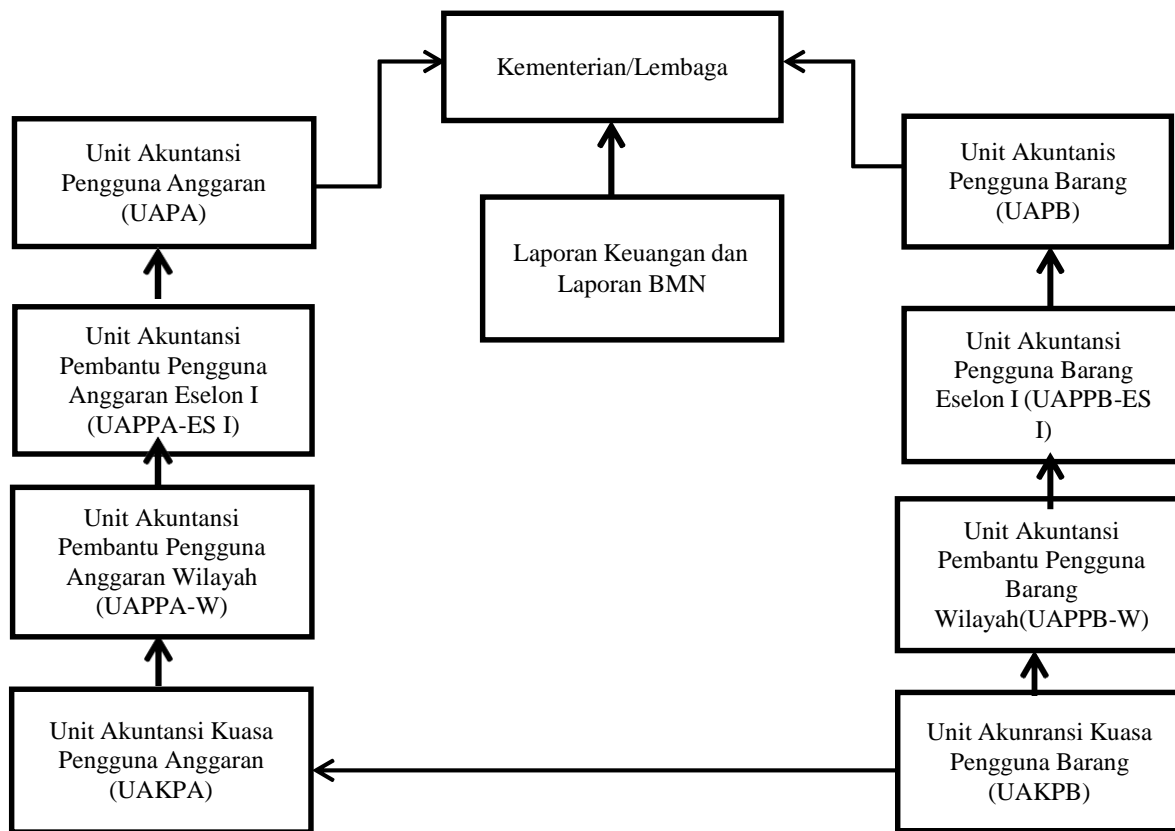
Kementerian/Lembaga

Unit Akuntansi Pengguna Anggaran (UAPA)

Laporan Keuangan dan Laporan BMN

Unit Akuntanis Pengguna Barang (UAPB)

Unit Akuntansi Pembantu Pengguna Anggaran Eselon I (UAPPA-ES I)

Unit Akuntansi Pengguna Barang Eselon I (UAPPB-ES I)

Unit Akuntansi Pembantu Pengguna Anggaran Wilayah (UAPPA-W)

Unit Akuntansi Pembantu Pengguna Barang Wilayah(UAPPB-W)

Unit Akuntansi Kuasa Pengguna Anggaran (UAKPA)

Unit Akunransi Kuasa Pengguna Barang (UAKPB)